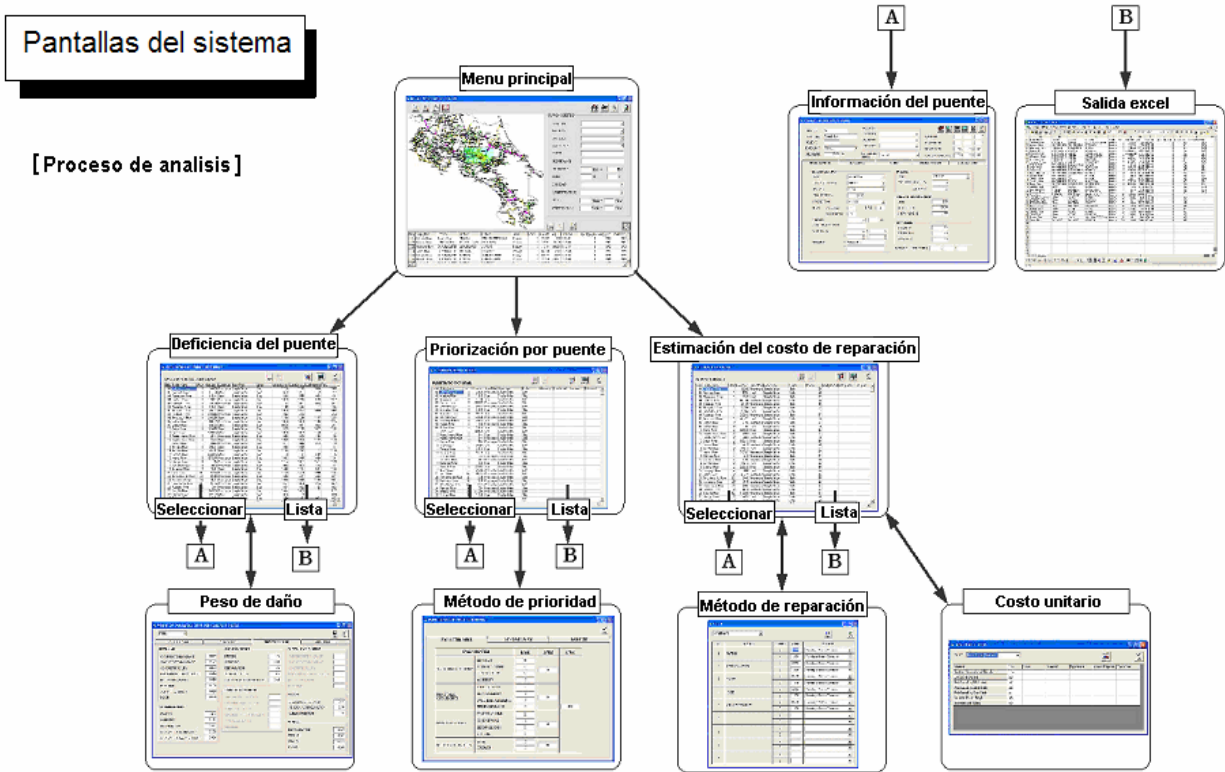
Pantallas del sistema

[ Proceso de analisis ]

Menu principal

A

Información del puente

B

Salida excel

Deficiencia del puente

Seleccionar

Lista

A

B

Priorización por puente

Seleccionar

Lista

A

B

Estimación del costo de reparación

Seleccionar

Lista

A

B

Peso de daño

Método de prioridad

Método de reparación

Costo unitario